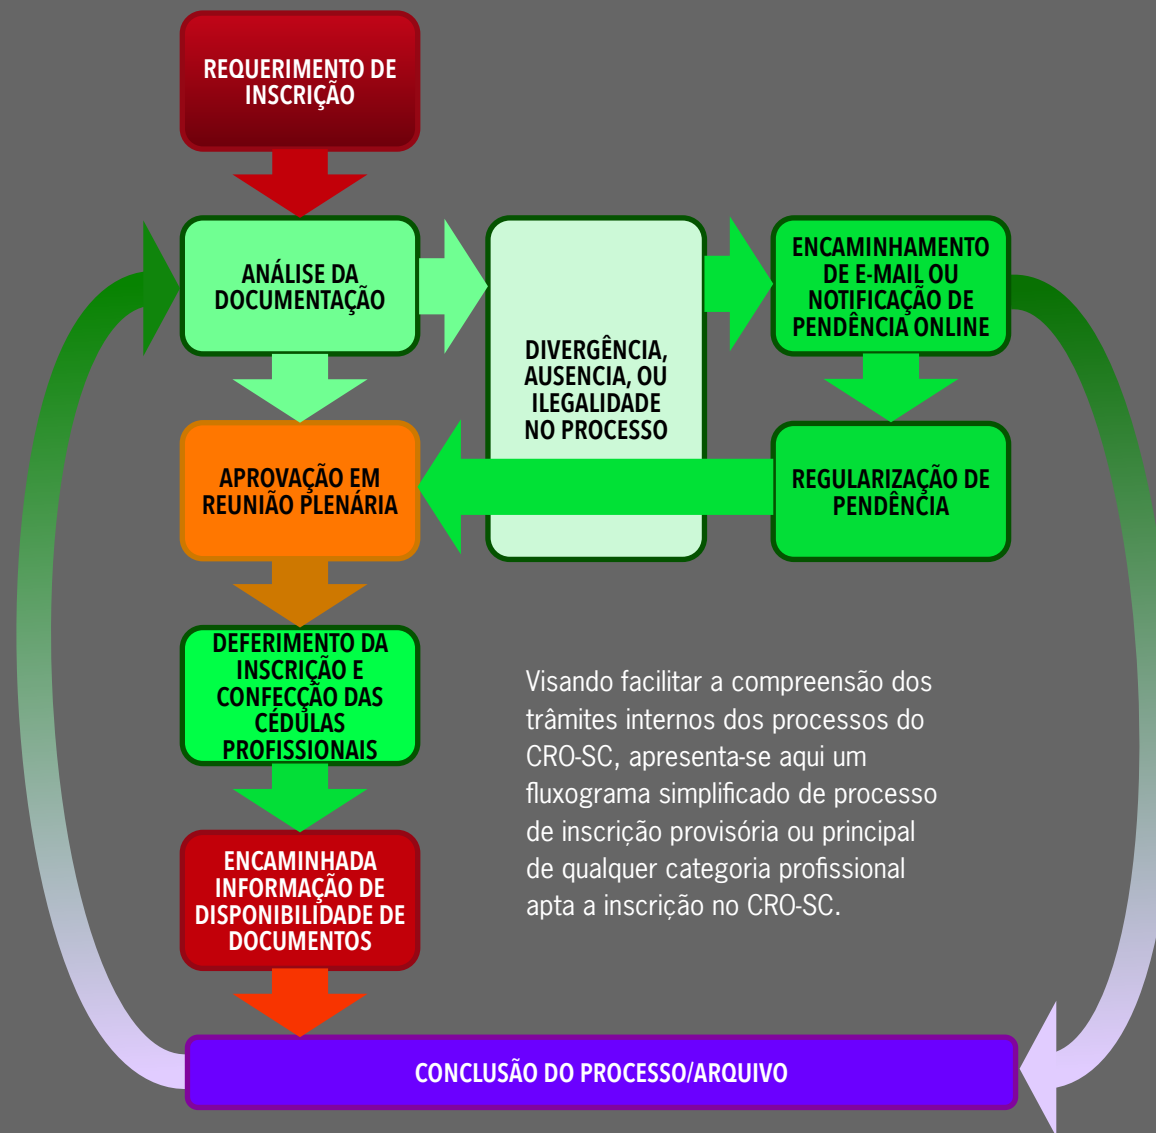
REQUERIMENTO DE INSCRIÇÃO

ANÁLISE DA DOCUMENTAÇÃO

DIVERGÊNCIA, AUSENCIA, OU ILEGALIDADE NO PROCESSO

ENCAMINHAMENTO DE E-MAIL OU NOTIFICAÇÃO DE PENDÊNCIA ONLINE

APROVAÇÃO EM REUNIÃO PLENÁRIA

REGULARIZAÇÃO DE PENDÊNCIA

DEFERIMENTO DA INSCRIÇÃO E CONFECÇÃO DAS CÉDULAS PROFISSIONAIS

ENCAMINHADA INFORMAÇÃO DE DISPONIBILIDADE DE DOCUMENTOS

Visando facilitar a compreensão dos trâmites internos dos processos do CRO-SC, apresenta-se aqui um fluxograma simplificado de processo de inscrição provisória ou principal de qualquer categoria profissional apta a inscrição no CRO-SC.

CONCLUSÃO DO PROCESSO/ARQUIVO